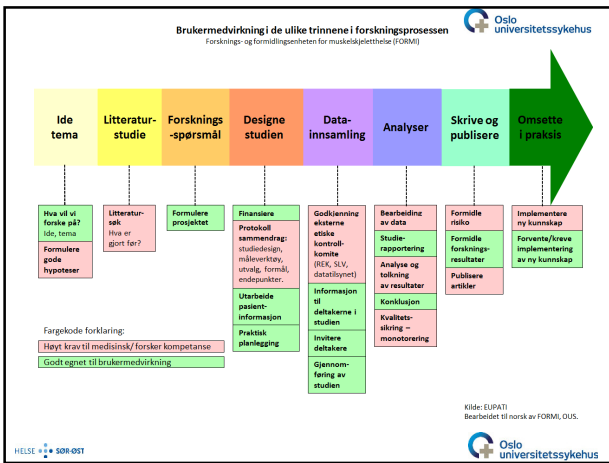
Brukermedvirkning i de ulike trinnene i forskningsprosessen
Forsknings- og formidlingsenheten for muskelskjeletthelse (FORMI)

Oslo universitetssykehus

Ide tema

Litteraturstudie

Forsknings-spørsmål

Designe studien

Datainnsamling

Analyser

Skrive og publisere

Omsette i praksis

Hva vil vi forske på? Ide, tema

Formulere gode hypoteser

Litteratursøk Hva er gjort før?

Formulere prosjektet

Finansiere

Protokoll sammendrag: studiedesign, måleverktøy, utvalg, formål, endepunkter.

Utarbeide pasientinformasjon

Praktisk planlegging

Godkjenning eksterne etiske kontrollkomite (REK, SLV, datatilsynet)

Informasjon til deltakerne i studien

Invitere deltakere

Gjennomføring av studien

Bearbeiding av data

Studierapportering

Analyse og tolkning av resultater

Konklusjon

Kvalitetssikring – monotorering

Formidle risiko

Formidle forskningsresultater

Publisere artikler

Implementere ny kunnskap

Forvente/kreve implementering av ny kunnskap

Fargekode forklaring:

Høyt krav til medisinsk/ forsker kompetanse

Godt egnet til brukermedvirkning

Kilde: EUPATI
Bearbeidet til norsk av FORMI, OUS.

HELSE SØR-ØST

Oslo universitetssykehus